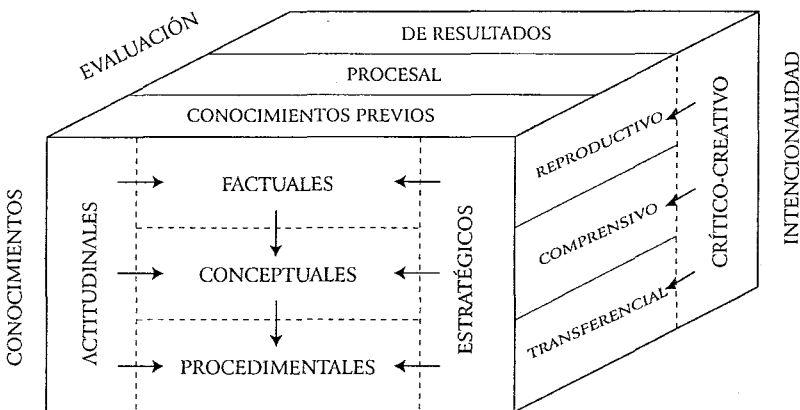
EVALUACIÓN

DE RESULTADOS

PROCESAL

CONOCIMIENTOS PREVIOS

CONOCIMIENTOS

ACTITUDINALES

FACTUALES

CONCEPTUALES

PROCEDIMENTALES

ESTRATÉGICOS

REPRODUCTIVO

COMPRENSIVO

TRANSFERENCIAL

CRÍTICO-CREATIVO

INTENCIONALIDAD